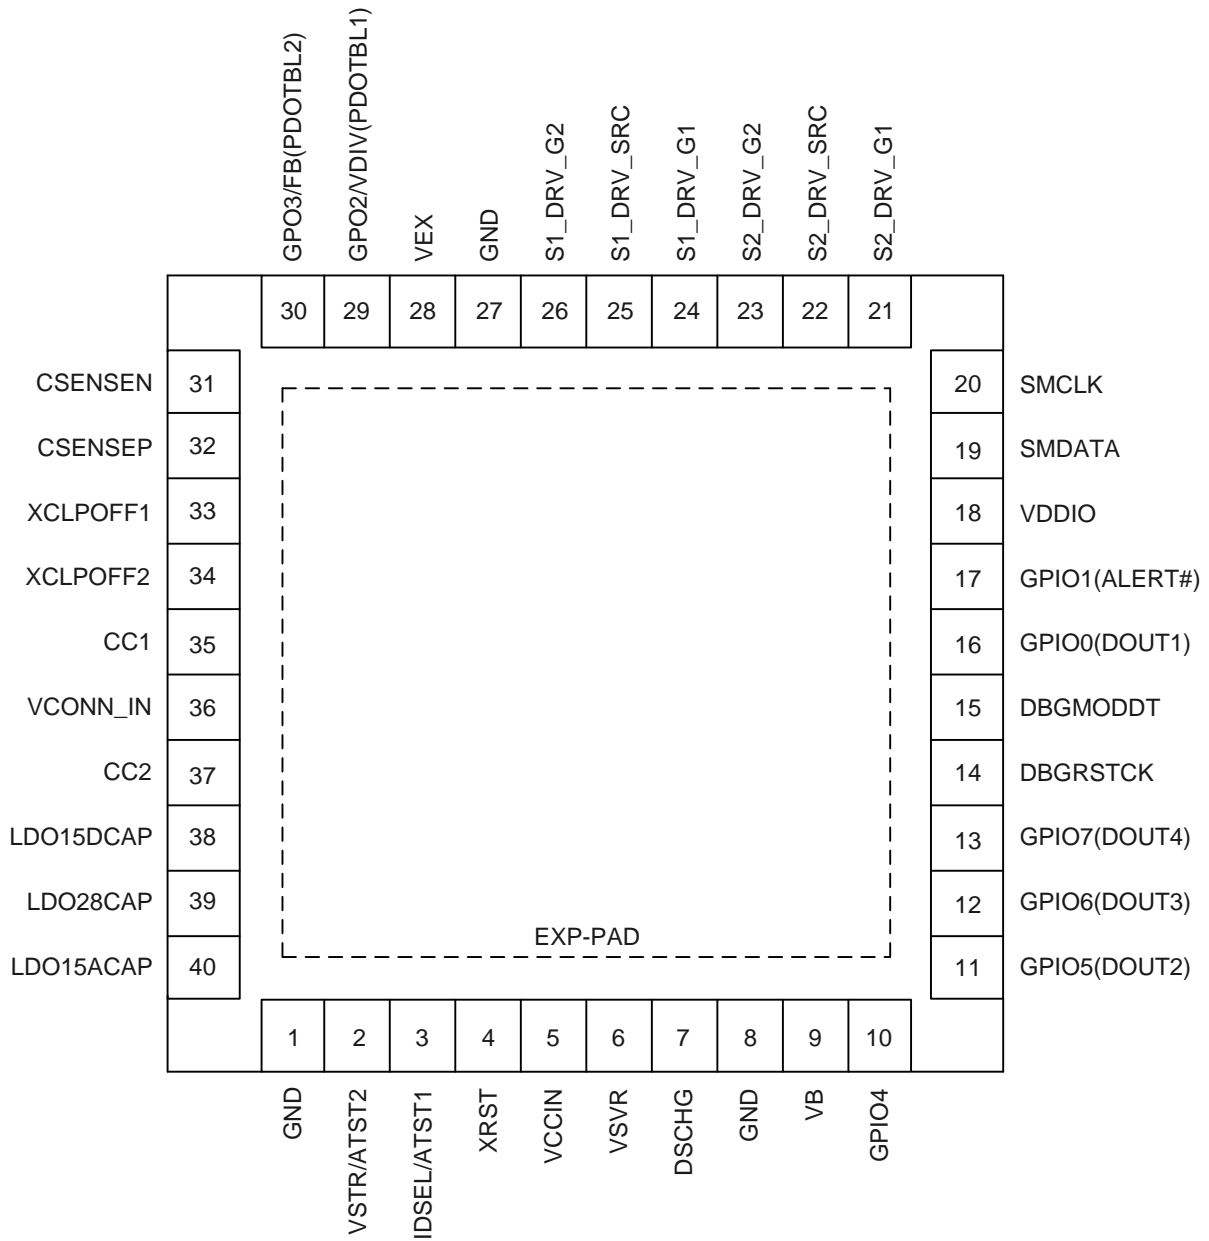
GPO3/FB(PDOTBL2) GPO2/VDIV(PDOTBL1) VEX GND S1_DRV_G2 S1_DRV_SRC S1_DRV_G1 S2_DRV_G2 S2_DRV_SRC S2_DRV_G1

30 29 28 27 26 25 24 23 22 21

CSENSEN 31
CSENSEP 32
XCLPOFF1 33
XCLPOFF2 34
CC1 35
VCONN_IN 36
CC2 37
LDO15DCAP 38
LDO28CAP 39
LDO15ACAP 40

20 SMCLK
19 SMDATA
18 VDDIO
17 GPIO1(ALERT#)
16 GPIO0(DOUT1)
15 DBGMODDT
14 DBGRSTCK
13 GPIO7(DOUT4)
12 GPIO6(DOUT3)
11 GPIO5(DOUT2)

EXP-PAD

1 2 3 4 5 6 7 8 9 10

GND VSTR/ATST2 IDSEL/ATST1 XRST VCCIN VSVR DSCHG GND VB GPIO4